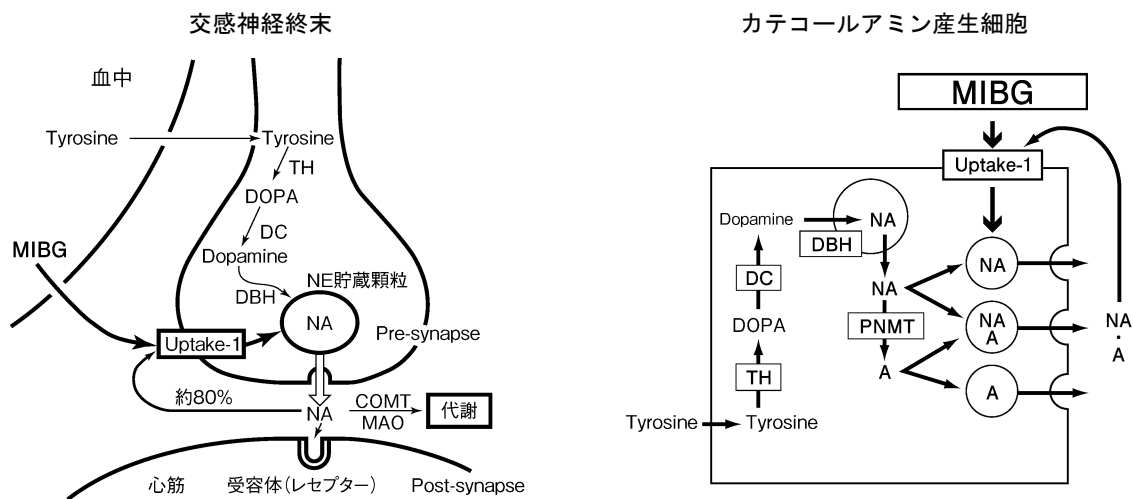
交感神経終末

血中

Tyrosine
Tyrosine
TH
DOPA
DC
Dopamine
NE貯蔵顆粒
DBH
MIBG
NA
Uptake-1
Pre-synapse
約80%
NA
COMT
MAO
代謝
心筋
受容体(レセプター)
Post-synapse

カテコールアミン産生細胞

MIBG
Uptake-1
Dopamine
NA
DBH
DC
NA
NA
DOPA
PNMT
NA A
NA · A
TH
A
A
Tyrosine
Tyrosine